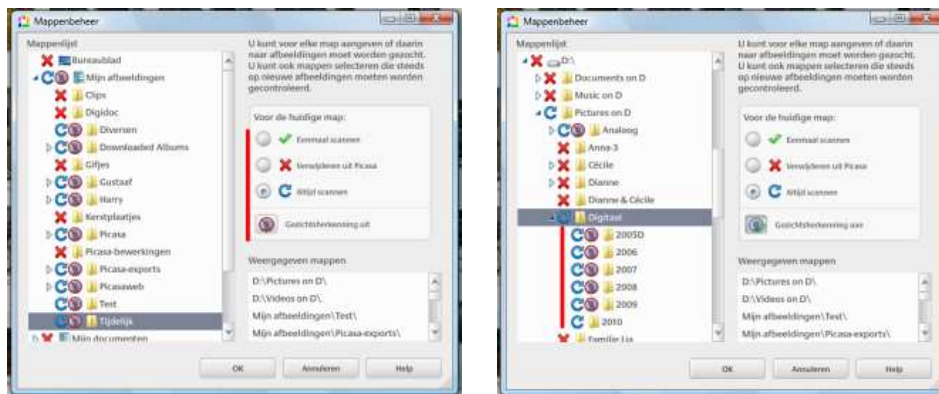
Mappenbeheer

Mappenlijst

Bureaublad
Mijn afbeeldingen
Clips
Digidoc
Diversen
Downloaded Albums
Gifjes
Gustaaf
Harry
Kerstplaatjes
Picasa
Picasa-bewerkingen
Picasa-exports
Picasaweb
Test
Tijdelijk
Mijn documenten

U kunt voor elke map aangeven of daarin naar afbeeldingen moet worden gezocht. U kunt ook mappen selecteren die steeds op nieuwe afbeeldingen moeten worden gecontroleerd.

Voor de huidige map:

Eenmaal scannen
Verwijderen uit Picasa
Altijd scannen
Gezichtsherkenning uit

Weergegeven mappen

D:\Pictures on D\
D:\Videos on D\
Mijn afbeeldingen\Test\
Mijn afbeeldingen\Picasa-exports\

OK
Annuleren
Help

Mappenbeheer

Mappenlijst

D:\
Documents on D
Music on D
Pictures on D
Analoog
Anna-3
Cécile
Dianne
Dianne & Cécile
Digitaal
2005D
2006
2007
2008
2009
2010
Familie Lia

U kunt voor elke map aangeven of daarin naar afbeeldingen moet worden gezocht. U kunt ook mappen selecteren die steeds op nieuwe afbeeldingen moeten worden gecontroleerd.

Voor de huidige map:

Eenmaal scannen
Verwijderen uit Picasa
Altijd scannen
Gezichtsherkenning aan

Weergegeven mappen

D:\Pictures on D\
D:\Videos on D\
Mijn afbeeldingen\Test\
Mijn afbeeldingen\Picasa-exports\

OK
Annuleren
Help